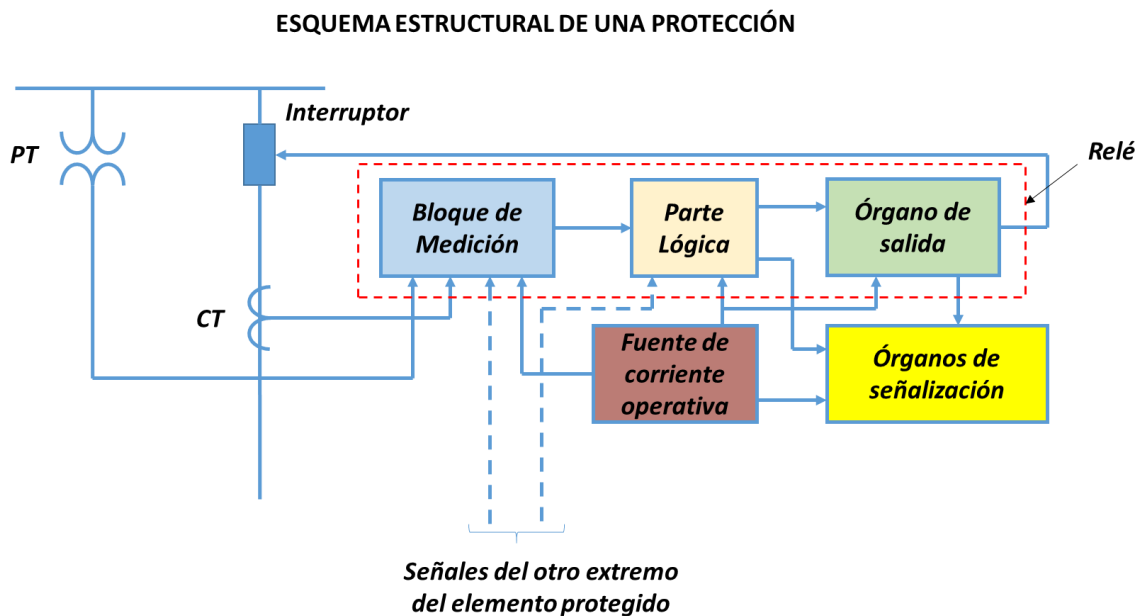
ESQUEMA ESTRUCTURAL DE UNA PROTECCIÓN

Interruptor

PT

Relé

Bloque de Medición

Parte Lógica

Órgano de salida

CT

Fuente de corriente operativa

Órganos de señalización

Señales del otro extremo del elemento protegido